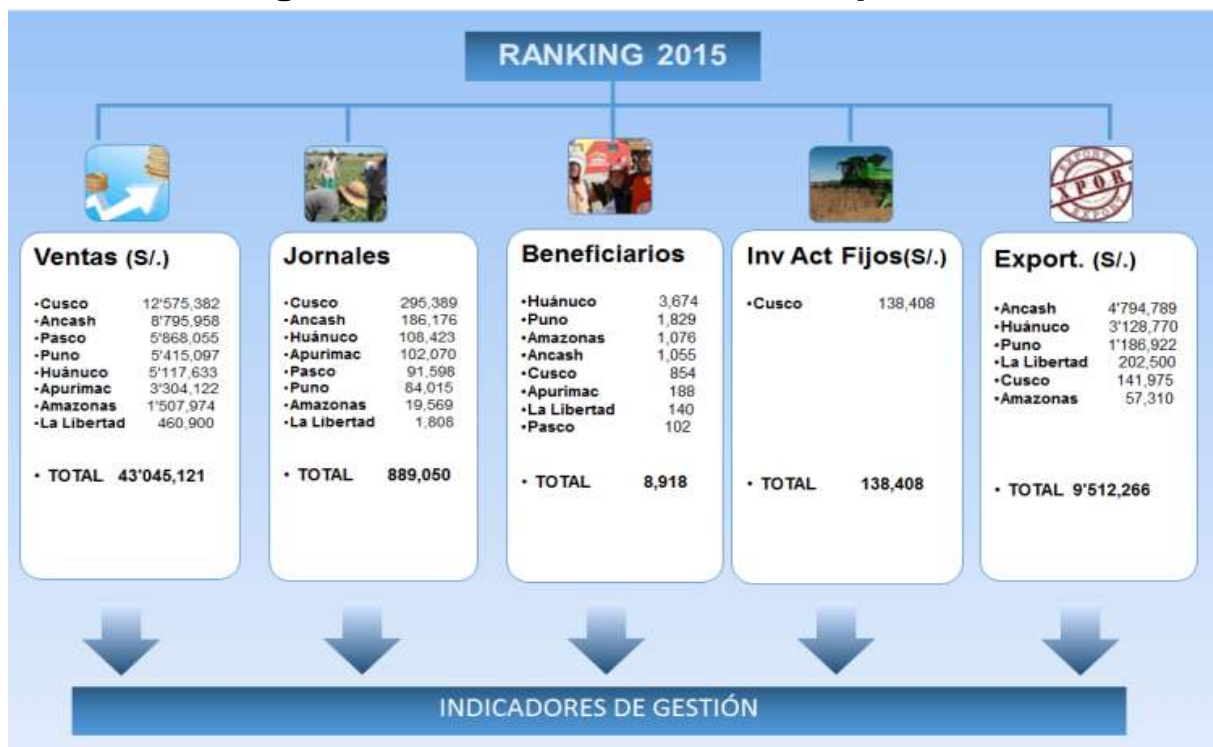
RANKING 2015

Ventas (S/.)

•Cusco 12'575,382
•Ancash 8'795,958
•Pasco 5'868,055
•Puno 5'415,097
•Huánuco 5'117,633
•Apurimac 3'304,122
•Amazonas 1'507,974
•La Libertad 460,900

• TOTAL 43'045,121

Jornales

•Cusco 295,389
•Ancash 186,176
•Huánuco 108,423
•Apurimac 102,070
•Pasco 91,598
•Puno 84,015
•Amazonas 19,569
•La Libertad 1,808

• TOTAL 889,050

Beneficiarios

•Huánuco 3,674
•Puno 1,829
•Amazonas 1,076
•Ancash 1,055
•Cusco 854
•Apurimac 188
•La Libertad 140
•Pasco 102

• TOTAL 8,918

Inv Act Fijos(S/.)

•Cusco 138,408

• TOTAL 138,408

EXPORT

Export. (S/.)

•Ancash 4'794,789
•Huánuco 3'128,770
•Puno 1'186,922
•La Libertad 202,500
•Cusco 141,975
•Amazonas 57,310

• TOTAL 9'512,266

INDICADORES DE GESTIÓN